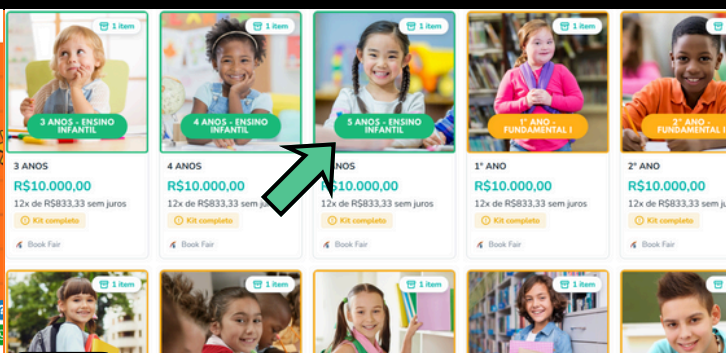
1 item
3 ANOS - ENSINO INFANTIL
3 ANOS
R$10.000,00
12x de R$833,33 sem juros
Kit completo
Book Fair

1 item
4 ANOS - ENSINO INFANTIL
4 ANOS
R$10.000,00
12x de R$833,33 sem juros
Kit completo
Book Fair

1 item
5 ANOS - ENSINO INFANTIL
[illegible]NOS
R$10.000,00
12x de R$833,33 sem juros
Kit completo
Book Fair

1 item
1º ANO - FUNDAMENTAL I
1º ANO
R$10.000,00
12x de R$833,33 sem juros
Kit completo
Book Fair

1 item
2º ANO - FUNDAMENTAL I
2º ANO
R$10.000,00
12x de R$833,33 sem juros
Kit completo
Book Fair

1 item
1 item
1 item
1 item
1 item